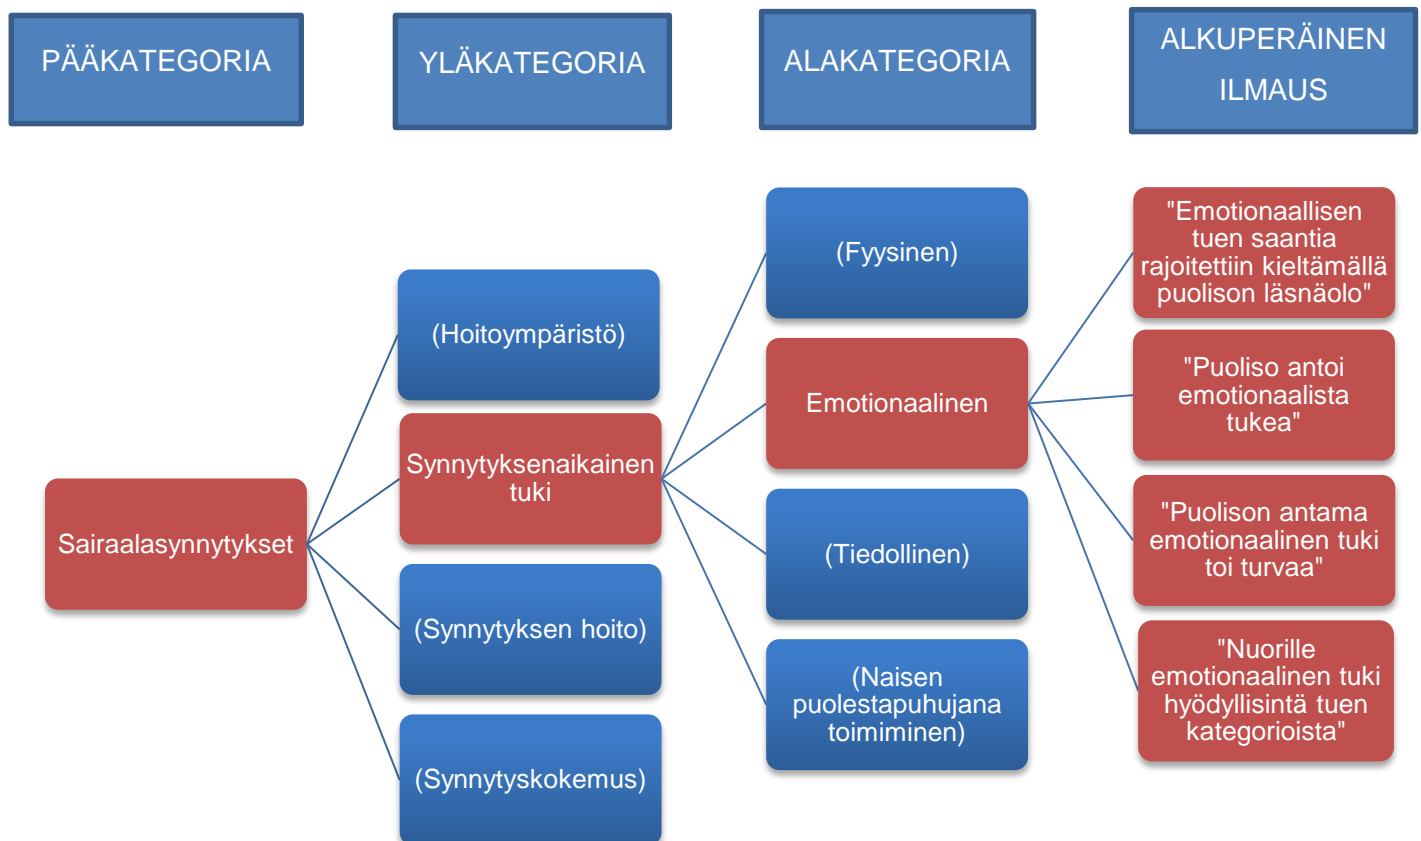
PÄÄKATEGORIA

YLÄKATEGORIA

ALAKATEGORIA

ALKUPERÄINEN ILMAUS

Sairaalasynnytykset

(Hoitoympäristö)

Synnytyksenaikainen tuki

(Synnytyksen hoito)

(Synnytyskokemus)

(Fyysinen)

Emotionaalinen

(Tiedollinen)

(Naisen puolestapuhujana toimiminen)

"Emotionaallisen tuen saantia rajoitettiin kieltämällä puolison läsnäolo"

"Puoliso antoi emotionaalista tukea"

"Puolison antama emotionaalinen tuki toi turvaa"

"Nuorille emotionaalinen tuki hyödyllisintä tuen kategorioista"